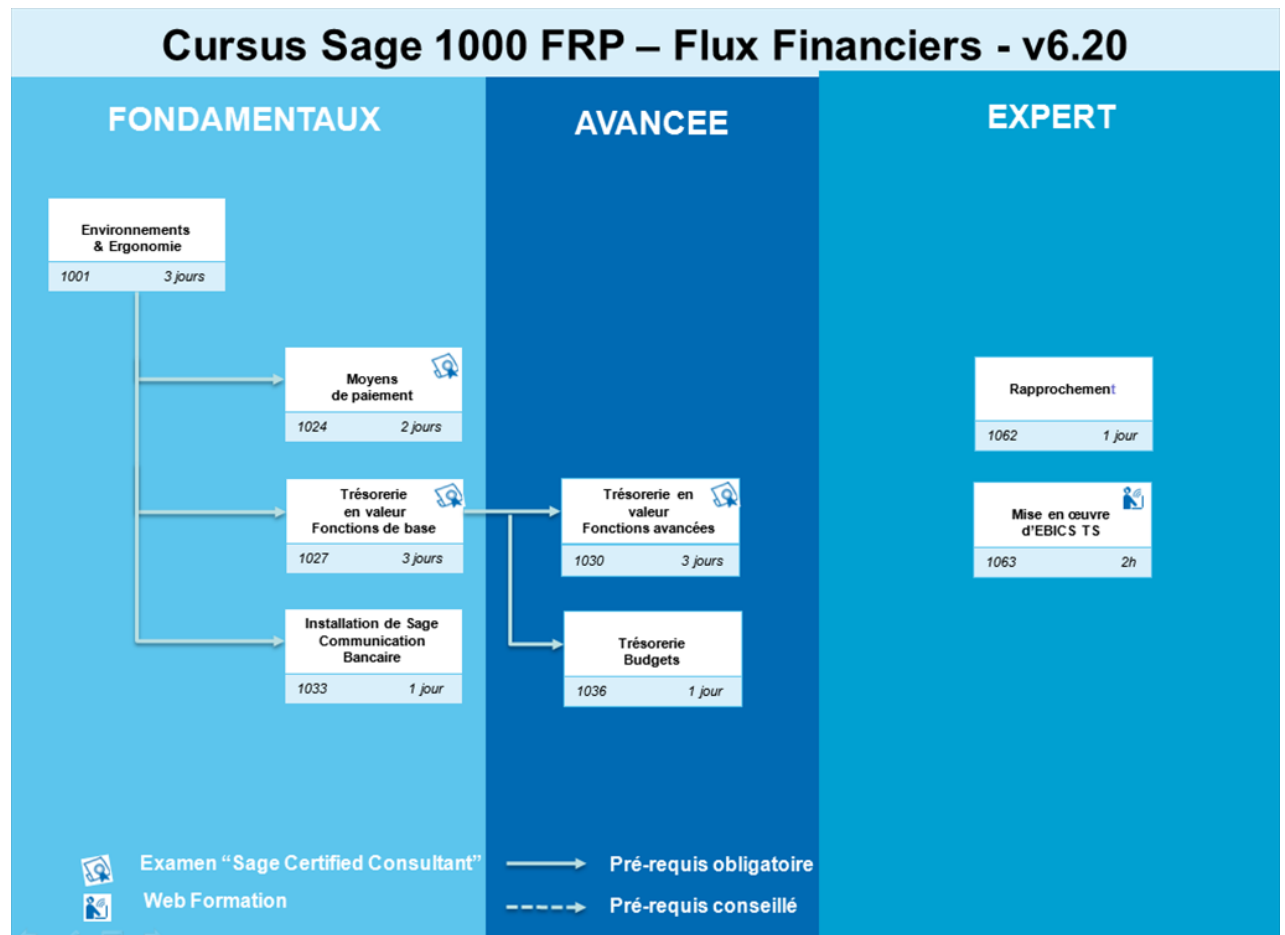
Cursus Sage 1000 FRP – Flux Financiers - v6.20

FONDAMENTAUX

AVANCEE

EXPERT

Environnements & Ergonomie
1001 3 jours

Moyens de paiement
1024 2 jours

Trésorerie en valeur Fonctions de base
1027 3 jours

Installation de Sage Communication Bancaire
1033 1 jour

Trésorerie en valeur Fonctions avancées
1030 3 jours

Trésorerie Budgets
1036 1 jour

Rapprochement
1062 1 jour

Mise en œuvre d'EBICS TS
1063 2h

Examen "Sage Certified Consultant"
Web Formation
Pré-requis obligatoire
Pré-requis conseillé